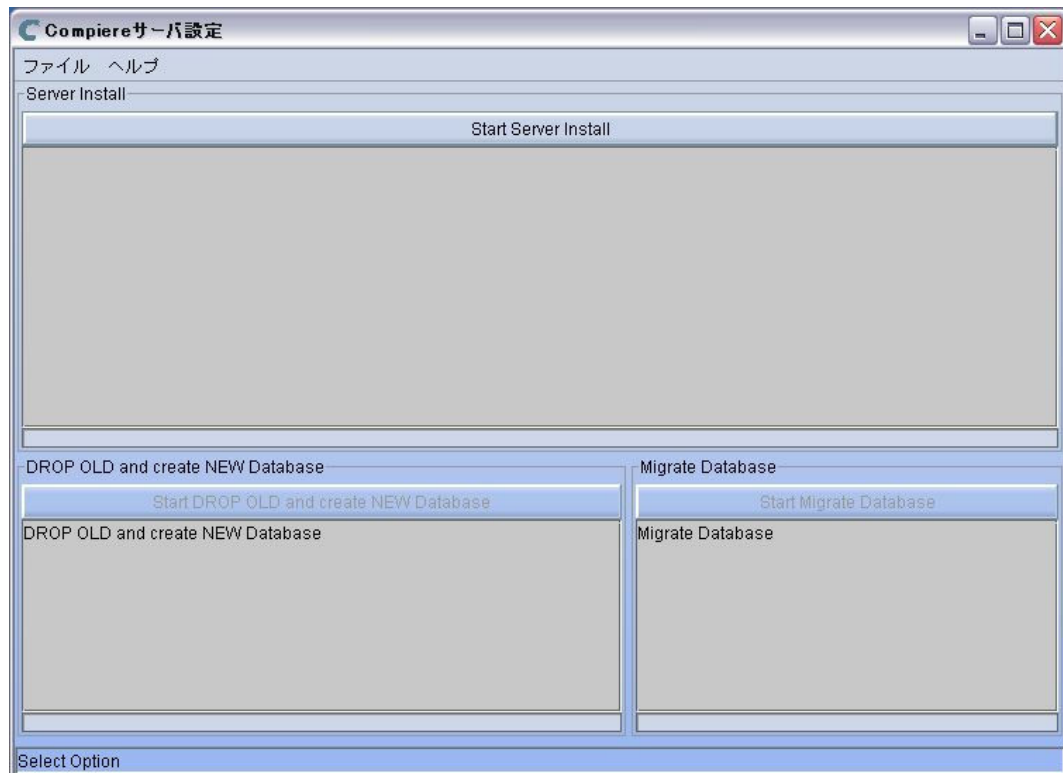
Compiereサーバ設定

ファイル ヘルプ

Server Install

Start Server Install

DROP OLD and create NEW Database

Start DROP OLD and create NEW Database

DROP OLD and create NEW Database

Migrate Database

Start Migrate Database

Migrate Database

Select Option